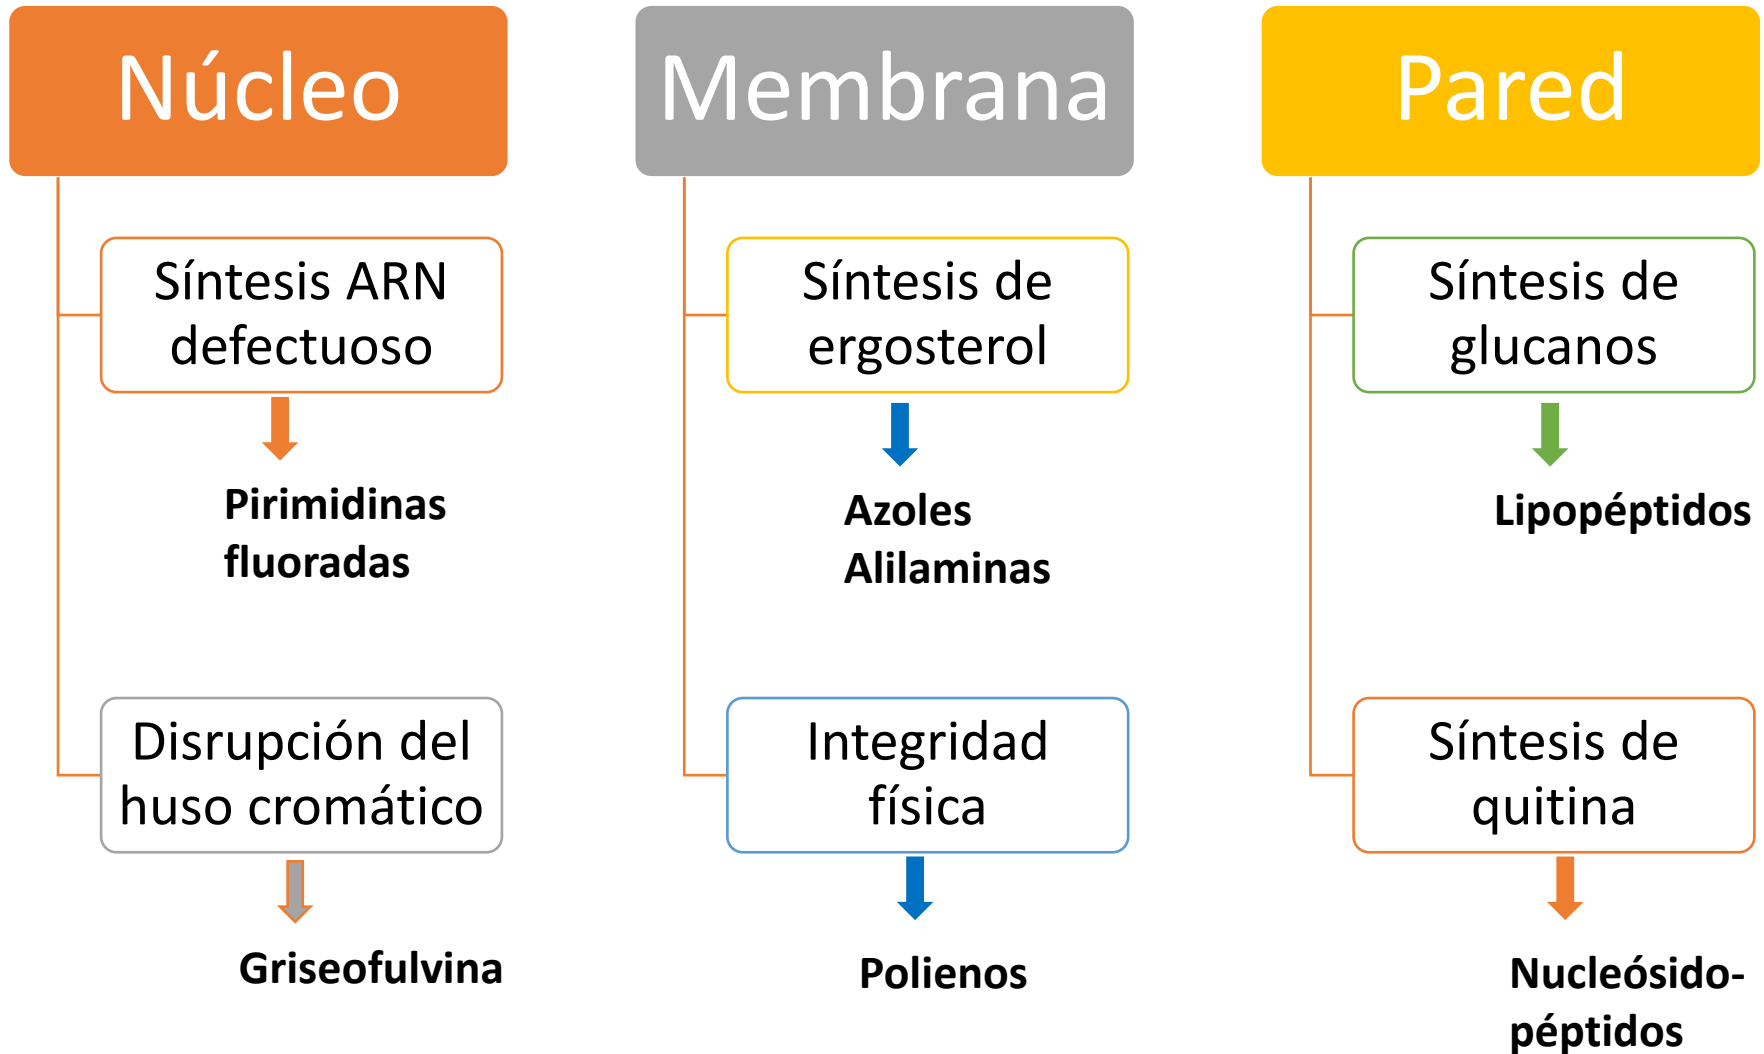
Núcleo

Síntesis ARN defectuoso

Pirimidinas fluoradas

Disrupción del huso cromático

Griseofulvina

Membrana

Síntesis de ergosterol

Azoles
Alilaminas

Integridad física

Polienos

Pared

Síntesis de glucanos

Lipopéptidos

Síntesis de quitina

Nucleósido-péptidos